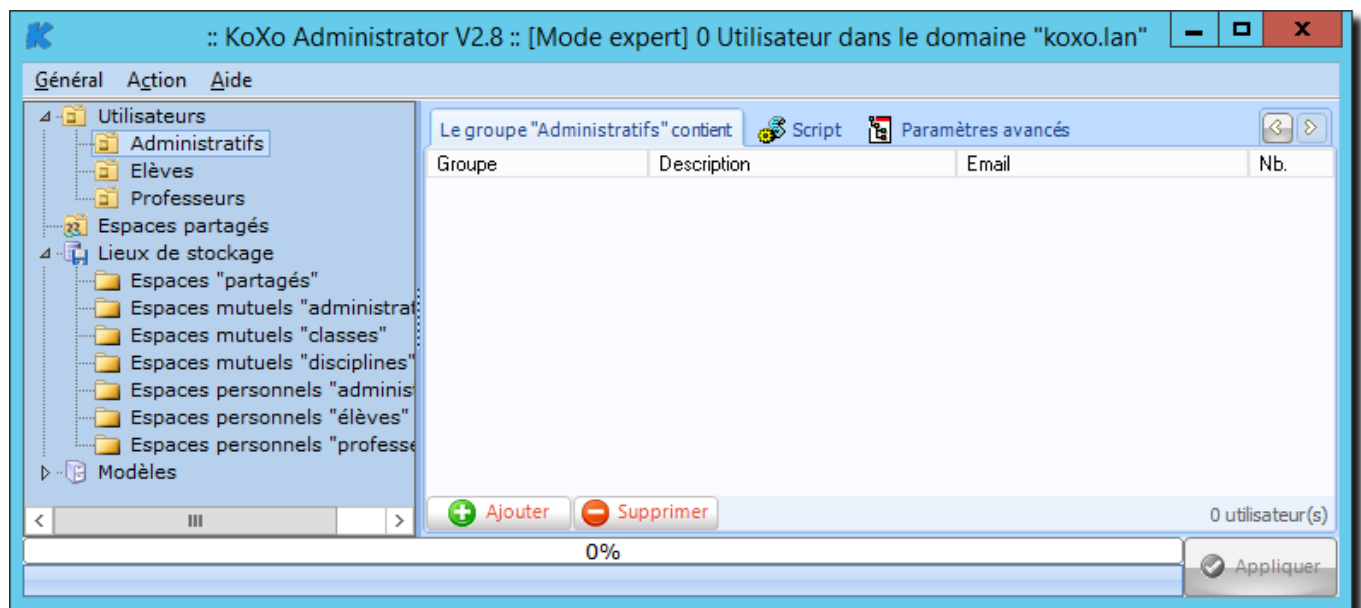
:: KoXo Administrator V2.8 :: [Mode expert] 0 Utilisateur dans le domaine "koxo.lan"

Général Action Aide

Utilisateurs
Administratifs
Elèves
Professeurs
Espaces partagés
Lieux de stockage
Espaces "partagés"
Espaces mutuels "administrat
Espaces mutuels "classes"
Espaces mutuels "disciplines"
Espaces personnels "administ
Espaces personnels "élèves"
Espaces personnels "professe
Modèles

Le groupe "Administratifs" contient | Script | Paramètres avancés

| Groupe | Description | Email | Nb. |
|---|---|---|---|

Ajouter Supprimer

0 utilisateur(s)

0%

Appliquer